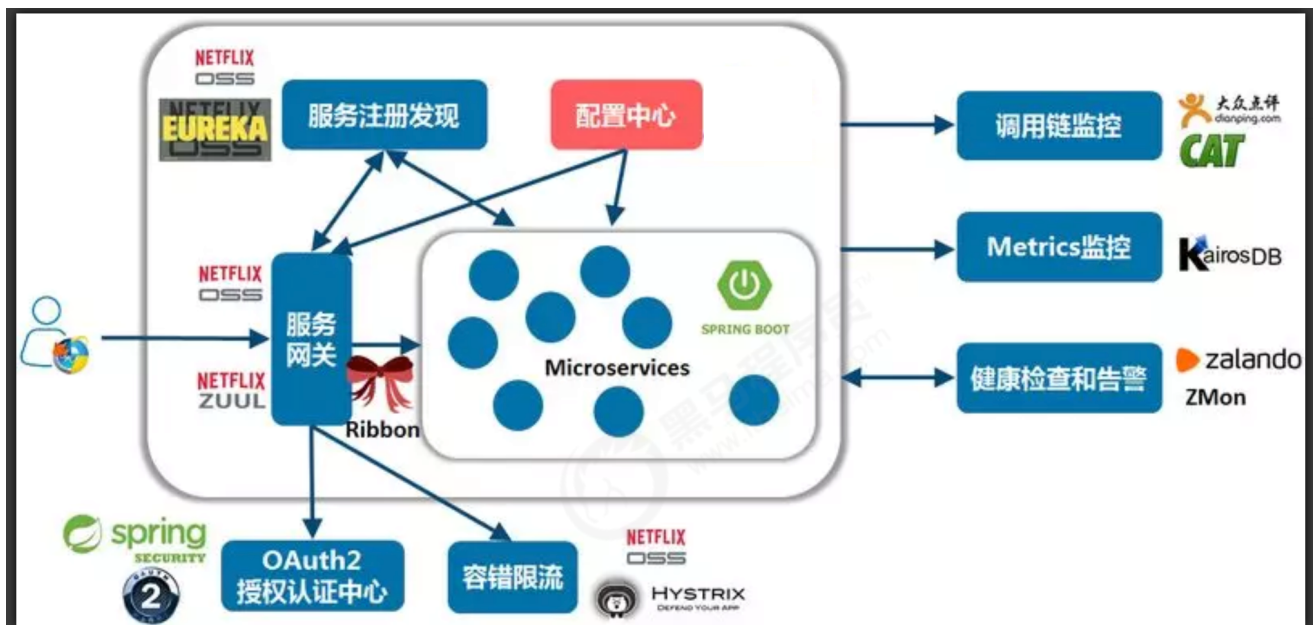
NETFLIX OSS

EUREKA

服务注册发现

配置中心

调用链监控

大众点评 dianping.com

CAT

NETFLIX OSS

服务网关

NETFLIX ZUUL

SPRING BOOT

Microservices

Ribbon

Metrics监控

KairosDB

健康检查和告警

zalando

ZMon

spring SECURITY

OAuth2 授权认证中心

容错限流

NETFLIX OSS

HYSTRIX DEFEND YOUR APP

黑马程序员